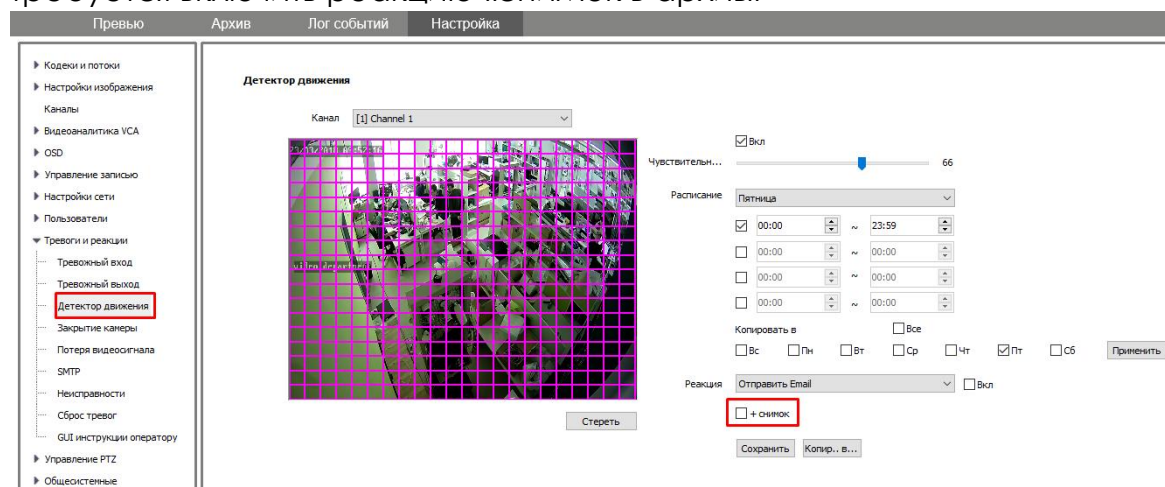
Превью Архив Лог событий Настройка

▶ Кодеки и потоки
▶ Настройки изображения
Каналы
▶ Видеоаналитика VCA
▶ OSD
▶ Управление записью
▶ Настройки сети
▶ Пользователи
▼ Тревоги и реакции
Тревожный вход
Тревожный выход
Детектор движения
Закрытие камеры
Потеря видеосигнала
SMTP
Неисправности
Сброс тревог
GUI инструкции оператору
▶ Управление PTZ
▶ Общесистемные

Детектор движения

Канал [1] Channel 1

Вкл
Чувствительн... 66
Расписание Пятница
00:00 ~ 23:59
00:00 ~ 00:00
00:00 ~ 00:00
00:00 ~ 00:00
Копировать в Все
Вс Пн Вт Ср Чт Пт Сб Применить

Стереть

Реакция Отправить Email Вкл
+ снимок
Сохранить Копир.. в...